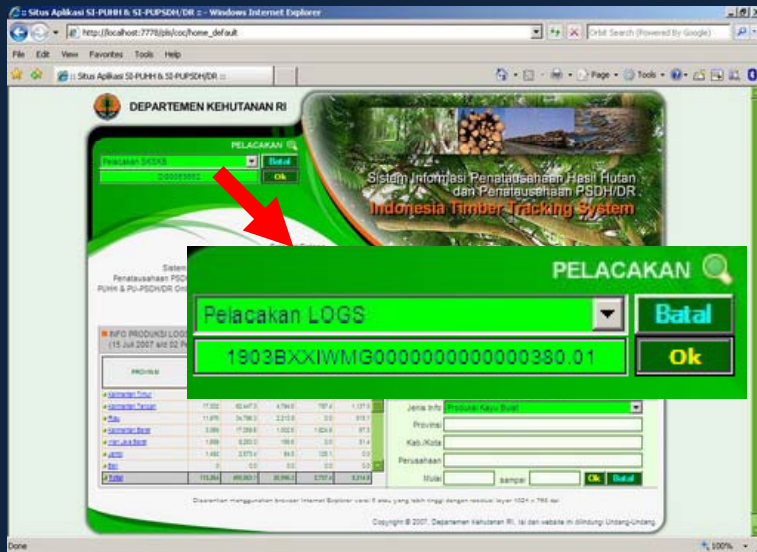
:: Situs Aplikasi SI-PUHH & SI-PUPSDH/DR :: - Windows Internet Explorer

http://localhost:7778/pls/coc/home_default

Orbit Search (Powered By Google)

File Edit View Favorites Tools Help

:: Situs Aplikasi SI-PUHH & SI-PUPSDH/DR ::

Page Tools

DEPARTEMEN KEHUTANAN RI

PELACAKAN

Pelacakan SKSKB

Batal

Ok

Sistem Informasi Penatausahaan Hasil Hutan dan Penatausahaan PSDH/DR

Indonesia Timber Tracking System

Sistem

Penatausahaan PSDH

PUHH & PU-PSDH/DR Onl

INFO PRODUKSI LOGS

(15 Juli 2007 s/d 02 P

PROVINSI

PELACAKAN

Pelacakan LOGS

Batal

1903BXXIWMG0000000000000380.01

Ok

Jenis Info Produksi Kayu Bulat

Provinsi

Kab./Kota

Perusahaan

Mulai sampai Ok Batal

Total

Copyright © 2007, Departemen Kehutanan RI. Isi dan website ini dilindungi Undang-Undang.

Done

100%